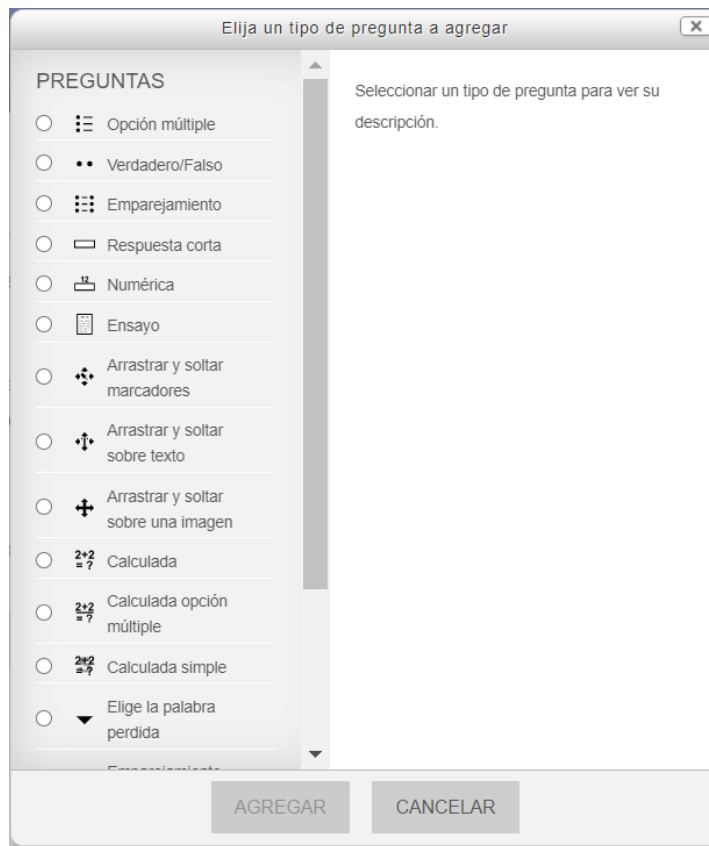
Elija un tipo de pregunta a agregar

PREGUNTAS

Opción múltiple

Verdadero/Falso

Emparejamiento

Respuesta corta

Numérica

Ensayo

Arrastrar y soltar marcadores

Arrastrar y soltar sobre texto

Arrastrar y soltar sobre una imagen

Calculada

Calculada opción múltiple

Calculada simple

Elige la palabra perdida

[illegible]

Seleccionar un tipo de pregunta para ver su descripción.

AGREGAR

CANCELAR